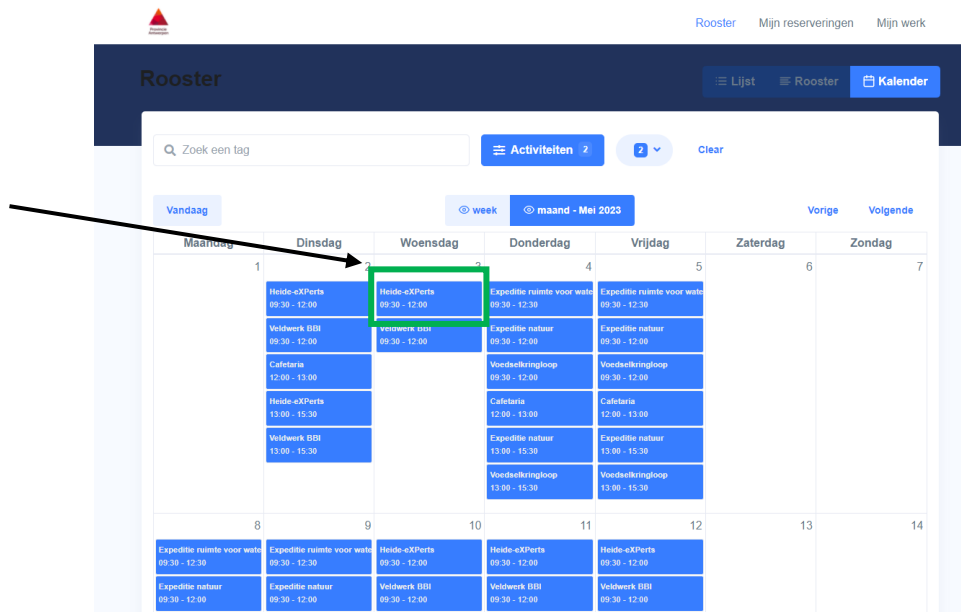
Rooster Mijn reserveringen Mijn werk

Rooster

Lijst Rooster Kalender

Zoek een tag

Activiteiten 2

2

Clear

Vandaag

week maand - Mei 2023

Vorige Volgende

| Maandag | Dinsdag | Woensdag | Donderdag | Vrijdag | Zaterdag | Zondag |
|---|---|---|---|---|---|---|
| 1 | 2 Heide-eXPerts 09:30 - 12:00 Veldwerk BBI 09:30 - 12:00 Cafetaria 12:00 - 13:00 Heide-eXPerts 13:00 - 15:30 Veldwerk BBI 13:00 - 15:30 | 3 Heide-eXPerts 09:30 - 12:00 Veldwerk BBI 09:30 - 12:00 | 4 Expeditie ruimte voor wate 09:30 - 12:30 Expeditie natuur 09:30 - 12:00 Voedselkringloop 09:30 - 12:00 Cafetaria 12:00 - 13:00 Expeditie natuur 13:00 - 15:30 Voedselkringloop 13:00 - 15:30 | 5 Expeditie ruimte voor wate 09:30 - 12:30 Expeditie natuur 09:30 - 12:00 Voedselkringloop 09:30 - 12:00 Cafetaria 12:00 - 13:00 Expeditie natuur 13:00 - 15:30 Voedselkringloop 13:00 - 15:30 | 6 | 7 |
| 8 Expeditie ruimte voor wate 09:30 - 12:30 Expeditie natuur 09:30 - 12:00 | 9 Expeditie ruimte voor wate 09:30 - 12:30 Expeditie natuur 09:30 - 12:00 | 10 Heide-eXPerts 09:30 - 12:00 Veldwerk BBI 09:30 - 12:00 | 11 Heide-eXPerts 09:30 - 12:00 Veldwerk BBI 09:30 - 12:00 | 12 Heide-eXPerts 09:30 - 12:00 Veldwerk BBI 09:30 - 12:00 | 13 | 14 |